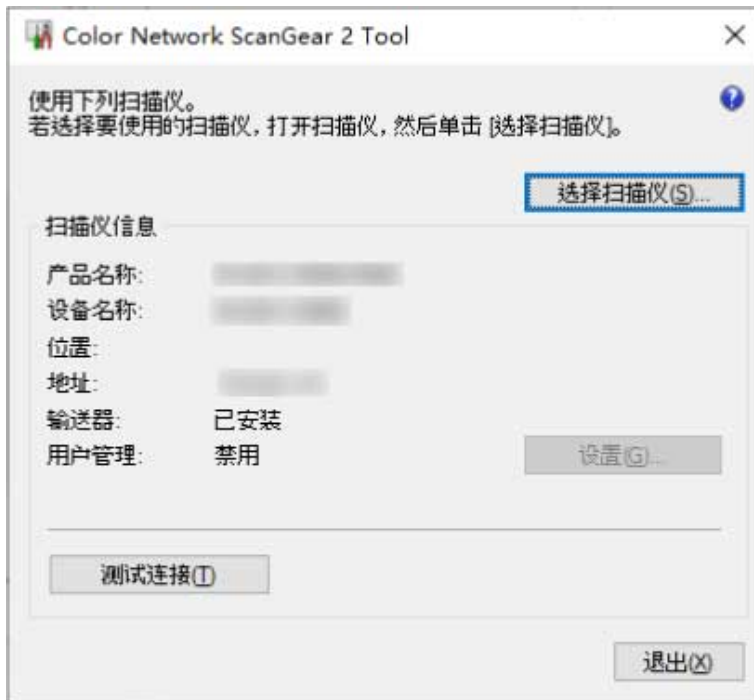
Color Network ScanGear 2 Tool

×

使用下列扫描仪。
若选择要使用的扫描仪，打开扫描仪，然后单击 [选择扫描仪]。

选择扫描仪(S)...

扫描仪信息

产品名称: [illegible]
设备名称: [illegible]
位置:
地址: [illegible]
输送器: 已安装
用户管理: 禁用

设置(G)...

测试连接(T)

退出(X)